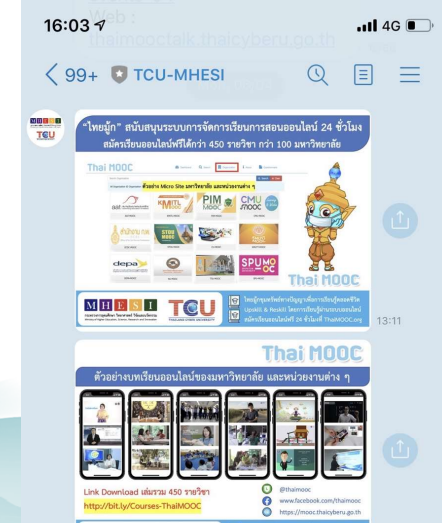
16:03
4G
Web :
thaimooctalk.thaicyberu.go.th
99+ TCU-MHESI
MHESI
TCU
"ไทยมู้ก" สนับสนุนระบบการจัดการเรียนการสอนออนไลน์ 24 ชั่วโมง สมัครเรียนออนไลน์ฟรีได้กว่า 450 รายวิชา กว่า 100 มหาวิทยาลัย
Thai MOOC
ตัวอย่าง Micro Site มหาวิทยาลัย และหน่วยงานต่าง ๆ
KMITL MOOC
PIM MOOC
CMU MOOC
STOU MOOC
depa
SPU MOOC
Thai MOOC
MHESI
TCU
ไทยมู้กมุ่งสร้างสังคมแห่งการเรียนรู้ตลอดชีวิต UpSkill & ReSkill ให้ผู้เรียนทุกกลุ่มเข้าถึงการเรียนการสอนออนไลน์ สมัครเรียนออนไลน์ 24 ชั่วโมงที่ ThaiMOOC.org
13:11
Thai MOOC
ตัวอย่างบทเรียนออนไลน์ของมหาวิทยาลัย และหน่วยงานต่าง ๆ
Link Download เล่มรวม 450 รายวิชา
http://bit.ly/Courses-ThaiMOOC
@thaimooc
www.facebook.com/thaimooc
https://mooc.thaicyberu.go.th